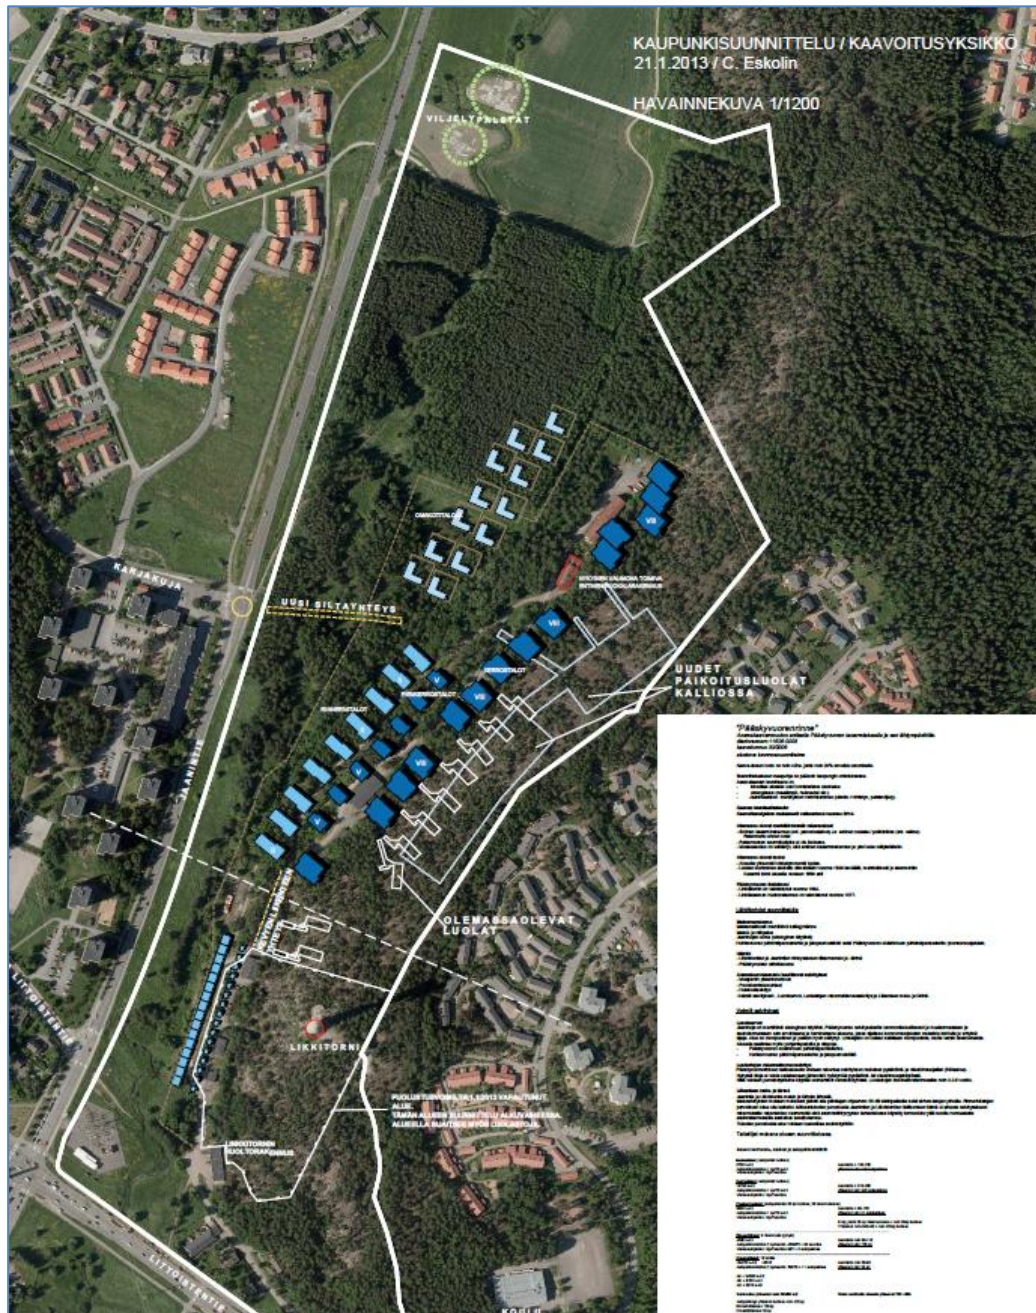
KAUPUNKISUUNNITTELU / KAAVOITUSYKSIKKÖ
21.1.2013 / C. Eskolin

HAVAINNEKUVA 1/1200

VILJELYPALSTAT

OMAKOTITALOT

VII

KARJAKUJA

UUSI SILTAYHTEYS

VIII

UUDET PAIKOITUSLUOLAT KALLIOSSA

V

VIII

V

VIII

V

V

OLEMASSAOLEVAT LUOLAT

LIKKITORNI

LITTOISTENTIE

KOULU

"Päällysvuorenrinne"

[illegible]